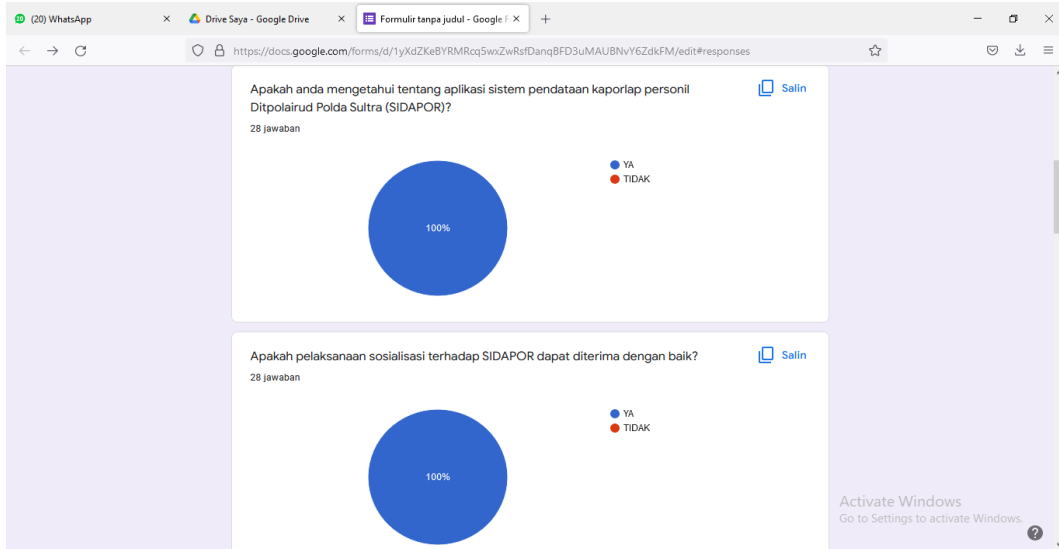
(20) WhatsApp
Drive Saya - Google Drive
Formulir tanpa judul - Google F
https://docs.google.com/forms/d/1yXdZKeBYRMRcq5wxZwRsfDanqBFD3uMAUBNvY6ZdkFM/edit#responses

Apakah anda mengetahui tentang aplikasi sistem pendataan kaporlap personil Ditpolairud Polda Sultra (SIDAPOR)?
Salin
28 jawaban
YA
TIDAK
100%

Apakah pelaksanaan sosialisasi terhadap SIDAPOR dapat diterima dengan baik?
Salin
28 jawaban
YA
TIDAK
100%

Activate Windows
Go to Settings to activate Windows.